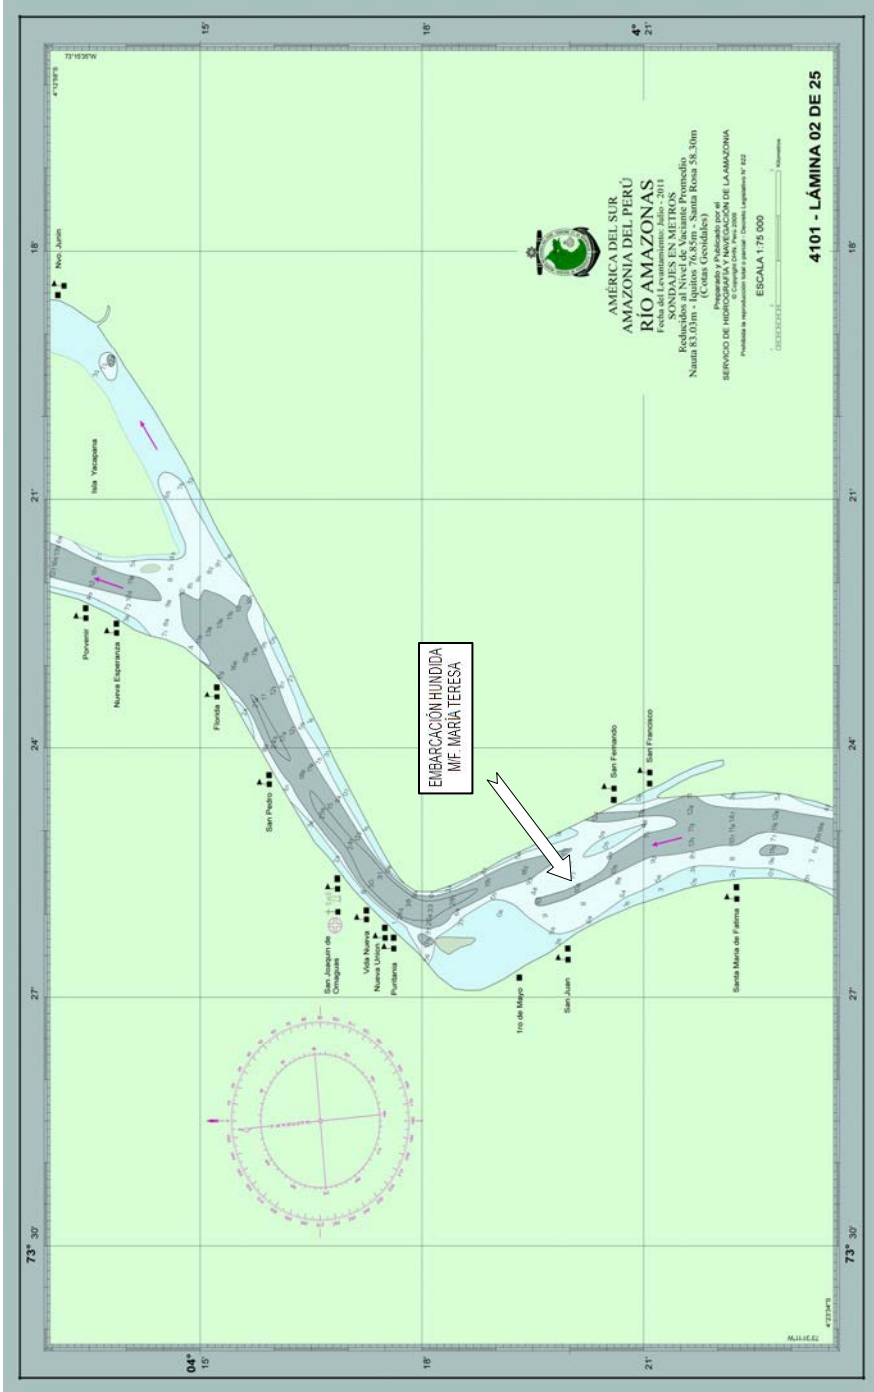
AMÉRICA DEL SUR
AMAZONIA DEL PERÚ
RÍO AMAZONAS
Fecha del Levantamiento: Julio - 2011
SONDAJES EN METROS
Reducidos al Nivel de Vaciante Promedio
Nauta 83.03m - Iquitos 76.85m - Santa Rosa 58.30m
(Cotas Geoidales)
Preparado y Publicado por el
SERVICIO DE HIDROGRAFÍA Y NAVEGACIÓN DE LA AMAZONIA
© Copyright DHN. Perú 2009
Prohibida la reproducción total o parcial - Decreto Legislativo N° 822

ESCALA 1:75 000

4101 - LÁMINA 02 DE 25

EMBARCACIÓN HUNDIDA
M/F. MARÍA TERESA

Nvo. Junin
Isla Yacapana
Porvenir
Nueva Esperanza
Florida
San Pedro
San Joaquin de Omaguas
Vida Nueva
Nueva Union
Puritania
1ro de Mayo
San Juan
San Fernando
San Francisco
Santa Maria de Fatima

73°16'36"W
4°12'56"S
4°22'34"S
15'
18'
4° 21'
21'
24'
27'
73° 30'
04° 15'
18'
21'